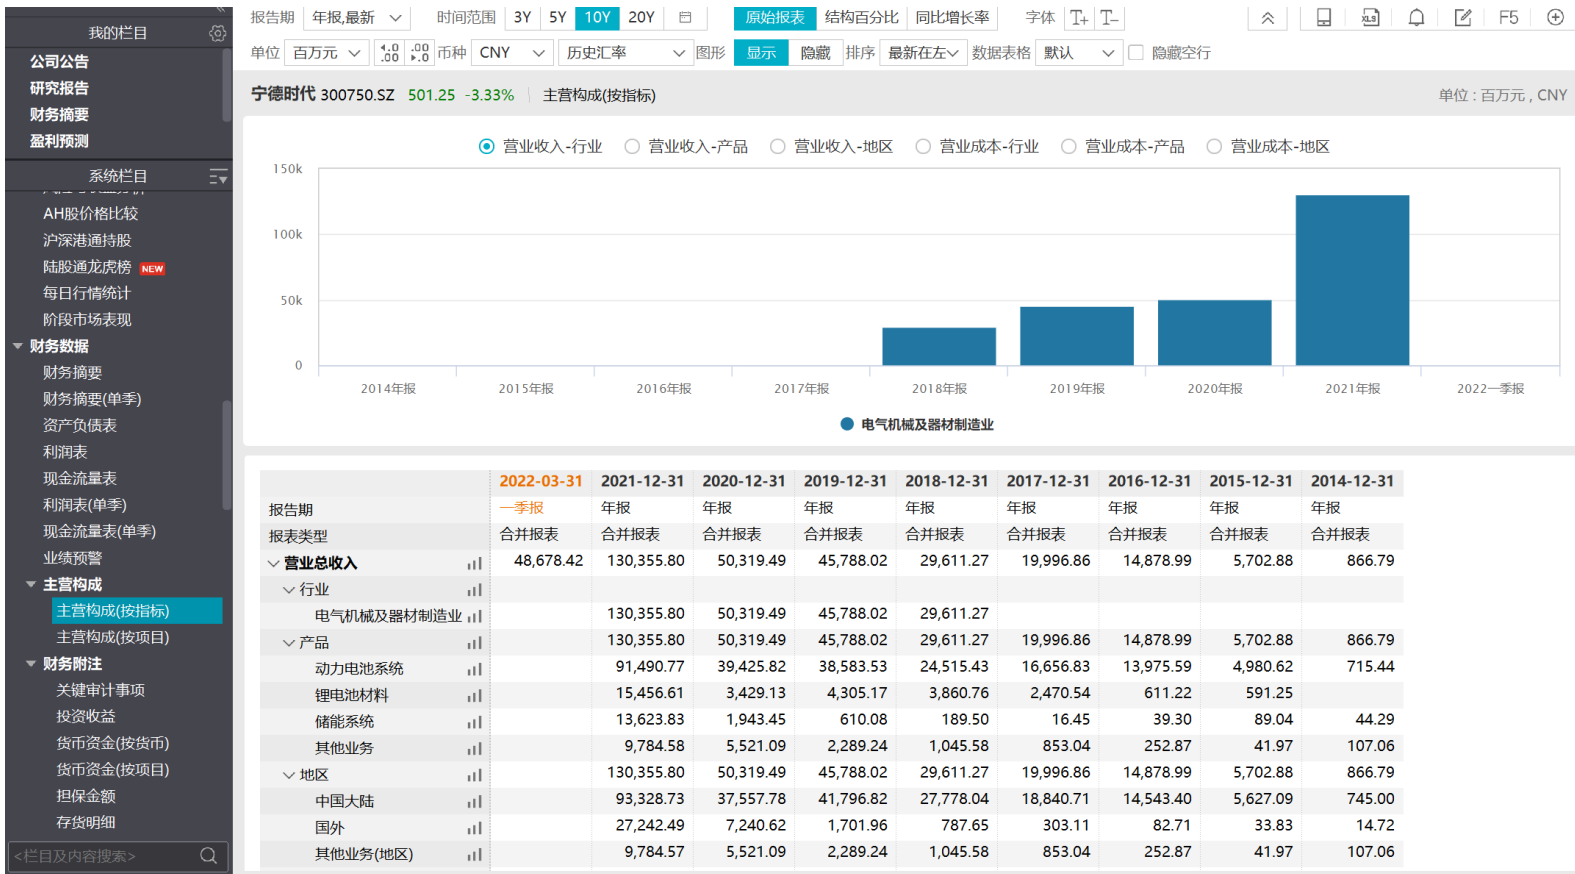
我的栏目
公司公告
研究报告
财务摘要
盈利预测
系统栏目
AH股价格比较
沪深港通持股
陆股通龙虎榜 NEW
每日行情统计
阶段市场表现
财务数据
财务摘要
财务摘要(单季)
资产负债表
利润表
现金流量表
利润表(单季)
现金流量表(单季)
业绩预警
主营构成
主营构成(按指标)
主营构成(按项目)
财务附注
关键审计事项
投资收益
货币资金(按货币)
货币资金(按项目)
担保金额
存货明细
<栏目及内容搜索>

报告期 年报,最新 时间范围 3Y 5Y 10Y 20Y 原始报表 结构百分比 同比增长率 字体 F5
单位 百万元 币种 CNY 历史汇率 图形 显示 隐藏 排序 最新在左 数据表格 默认 隐藏空行

宁德时代 300750.SZ 501.25 -3.33% 主营构成(按指标) 单位：百万元，CNY

营业收入-行业 营业收入-产品 营业收入-地区 营业成本-行业 营业成本-产品 营业成本-地区

150k
100k
50k
0
2014年报 2015年报 2016年报 2017年报 2018年报 2019年报 2020年报 2021年报 2022一季报
电气机械及器材制造业

| | 2022-03-31 | 2021-12-31 | 2020-12-31 | 2019-12-31 | 2018-12-31 | 2017-12-31 | 2016-12-31 | 2015-12-31 | 2014-12-31 |
|---|---|---|---|---|---|---|---|---|---|
| 报告期 | 一季报 | 年报 | 年报 | 年报 | 年报 | 年报 | 年报 | 年报 | 年报 |
| 报表类型 | 合并报表 | 合并报表 | 合并报表 | 合并报表 | 合并报表 | 合并报表 | 合并报表 | 合并报表 | 合并报表 |
| 营业总收入 | 48,678.42 | 130,355.80 | 50,319.49 | 45,788.02 | 29,611.27 | 19,996.86 | 14,878.99 | 5,702.88 | 866.79 |
| 行业 | | | | | | | | | |
| 电气机械及器材制造业 | | 130,355.80 | 50,319.49 | 45,788.02 | 29,611.27 | | | | |
| 产品 | | 130,355.80 | 50,319.49 | 45,788.02 | 29,611.27 | 19,996.86 | 14,878.99 | 5,702.88 | 866.79 |
| 动力电池系统 | | 91,490.77 | 39,425.82 | 38,583.53 | 24,515.43 | 16,656.83 | 13,975.59 | 4,980.62 | 715.44 |
| 锂电池材料 | | 15,456.61 | 3,429.13 | 4,305.17 | 3,860.76 | 2,470.54 | 611.22 | 591.25 | |
| 储能系统 | | 13,623.83 | 1,943.45 | 610.08 | 189.50 | 16.45 | 39.30 | 89.04 | 44.29 |
| 其他业务 | | 9,784.58 | 5,521.09 | 2,289.24 | 1,045.58 | 853.04 | 252.87 | 41.97 | 107.06 |
| 地区 | | 130,355.80 | 50,319.49 | 45,788.02 | 29,611.27 | 19,996.86 | 14,878.99 | 5,702.88 | 866.79 |
| 中国大陆 | | 93,328.73 | 37,557.78 | 41,796.82 | 27,778.04 | 18,840.71 | 14,543.40 | 5,627.09 | 745.00 |
| 国外 | | 27,242.49 | 7,240.62 | 1,701.96 | 787.65 | 303.11 | 82.71 | 33.83 | 14.72 |
| 其他业务(地区) | | 9,784.57 | 5,521.09 | 2,289.24 | 1,045.58 | 853.04 | 252.87 | 41.97 | 107.06 |